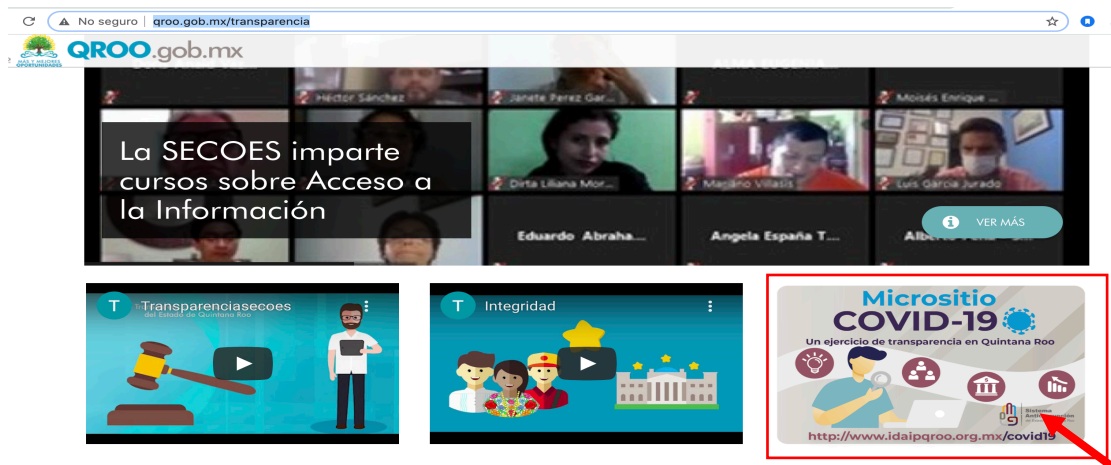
No seguro | qroo.gob.mx/transparencia

MÁS Y MEJORES OPORTUNIDADES

QROO.gob.mx

Héctor Sánchez

Janete Perez Gar...

Moisés Enrique ...

La SECOES imparte cursos sobre Acceso a la Información

Dirta Liliana Mor...

Majano Villasis

Luis García Jurado

VER MÁS

Eduardo Abraha...

Angela España T...

Alberto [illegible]

T Transparenciasecoes

del Estado de Quintana Roo

T Integridad

Micrositio COVID-19

Un ejercicio de transparencia en Quintana Roo

Sistema Anticorrupción

http://www.idaipqroo.org.mx/covid19